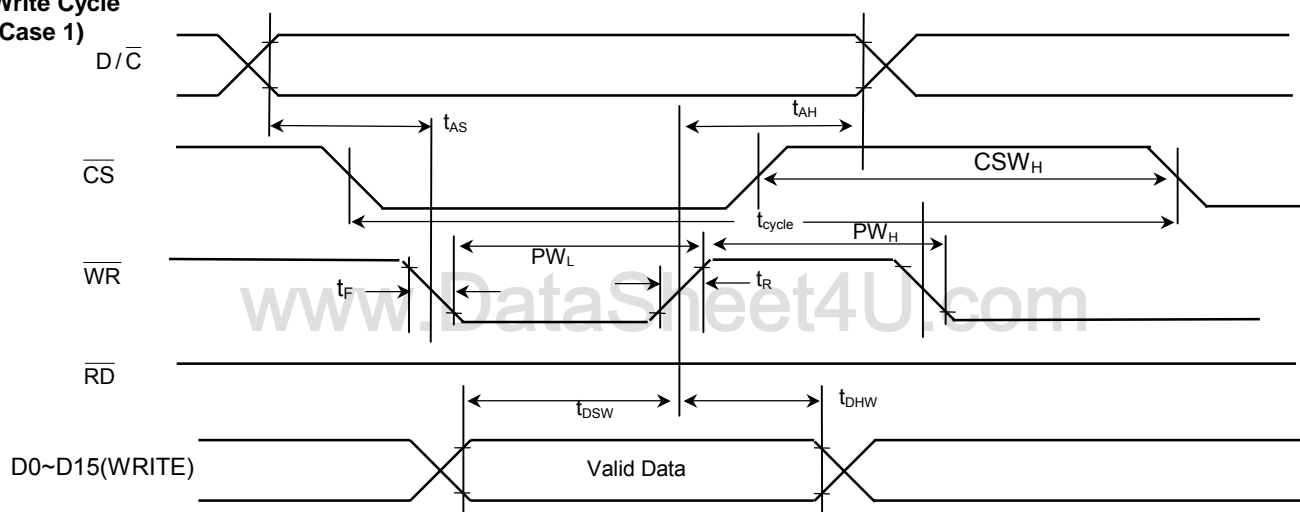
rite Cycle
Case 1)

$D/\overline{C}$

$t_{AS}$

$t_{AH}$

$\overline{CS}$

$CSW_H$

$t_{cycle}$

$PW_L$

$PW_H$

$\overline{WR}$

$t_F$

$t_R$

www.DataSheet4U.com

$\overline{RD}$

$t_{DSW}$

$t_{DHW}$

D0~D15(WRITE)

Valid Data